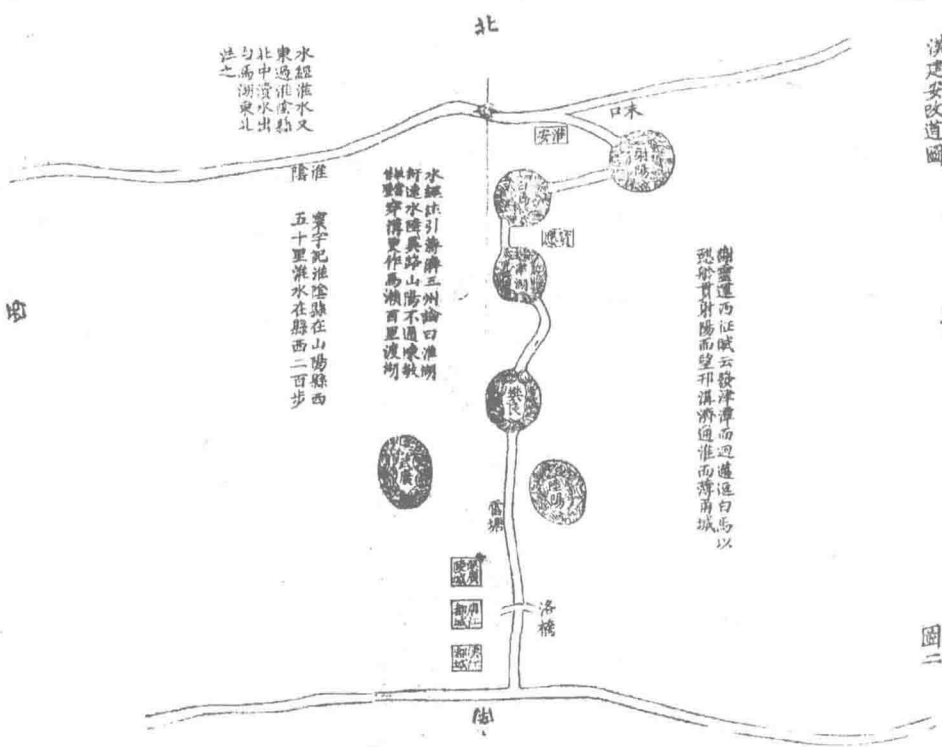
北

漢建安改道圖

水經淮水又東過淮陰縣北中瀆水出白馬湖東北注之

淮陰

寰宇記淮陰縣在山陽縣西五十里淮水在縣西二百步

水經注引蔣濟三州論曰淮湖紆遠水陸異路山陽不通陳敏穿樊梁湖北口下注津湖逕渡

末口

淮安

射陽

白馬

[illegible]

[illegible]

樊良

廣陵

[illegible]

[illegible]

鮑照蕪城賦云發津潭而迥邁逗白馬以憩舲貫射陽而望邗溝濟通淮而薄角城

雷塘

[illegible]

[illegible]

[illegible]

洛橋

西

南

圖二